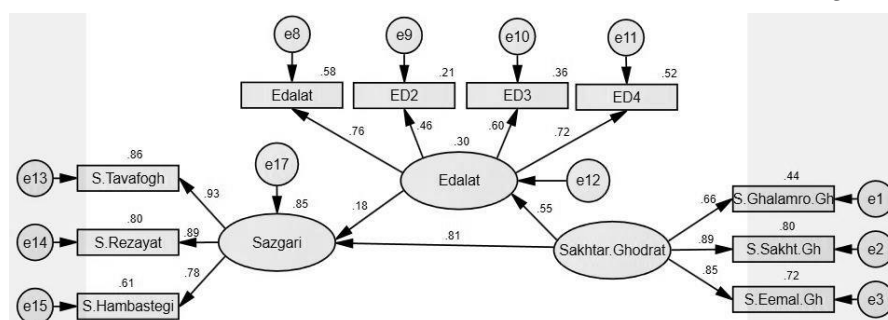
e8
e9
e10
e11
.58
.21
.36
.52
Edalat
ED2
ED3
ED4
.76
.46
.60
.72
.30
e13
S.Tavafogh
.86
.93
e17
.85
Edalat
e12
.44
S.Ghalamro.Gh
e1
.66
.18
.55
e14
.80
S.Rezayat
.89
Sazgari
.81
Sakhtar.Ghodrat
.89
.80
S.Sakht.Gh
e2
.78
.85
.72
.61
e15
S.Hambastegi
S.Eemal.Gh
e3